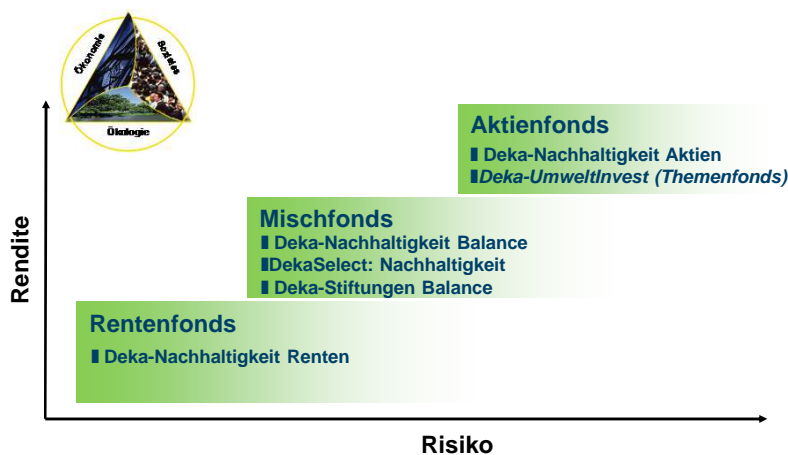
Ökonomie
Soziales
Ökologie

Aktienfonds
▮ Deka-Nachhaltigkeit Aktien
▮*Deka-UmweltInvest (Themenfonds)*

Mischfonds
▮ Deka-Nachhaltigkeit Balance
▮DekaSelect: Nachhaltigkeit
▮ Deka-Stiftungen Balance

Rentenfonds
▮ Deka-Nachhaltigkeit Renten

Rendite

Risiko